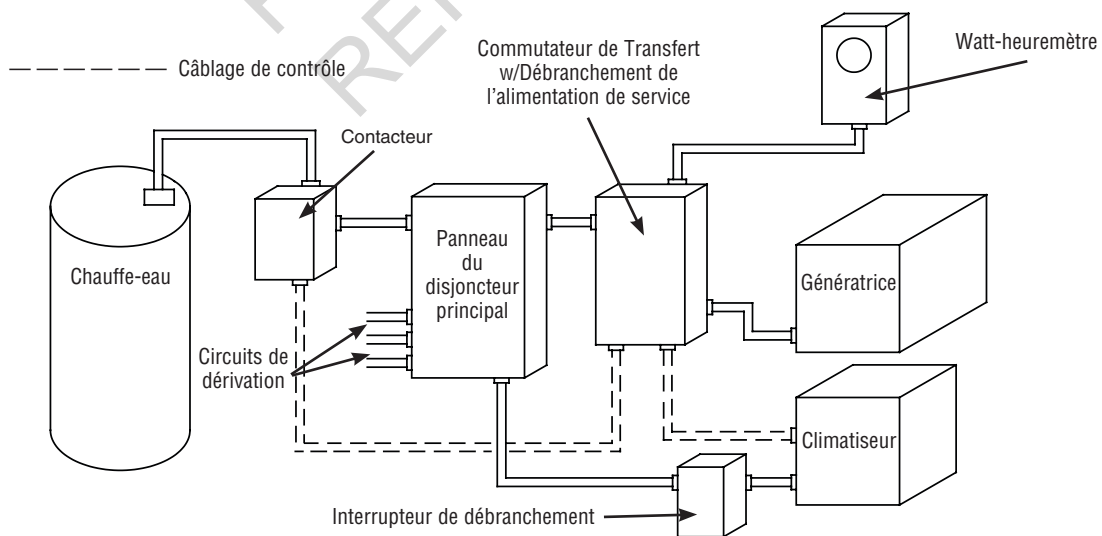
Câblage de contrôle

Commutateur de Transfert w/Débranchement de l'alimentation de service

Watt-heuremètre

Contacteur

Chauffe-eau

Panneau du disjoncteur principal

Génératrice

Circuits de dérivation

Climatiseur

Interrupteur de débranchement